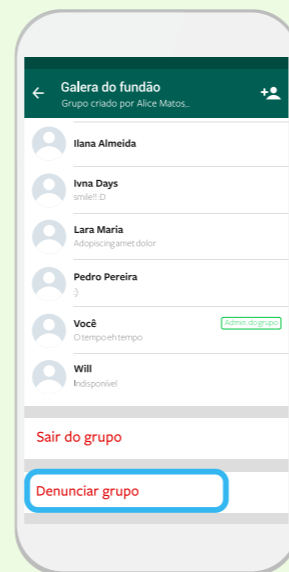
Galera do fundão
Grupo criado por Alice Matos...

Ilana Almeida

Ivna Days
smile!! :D

Lara Maria
Adopiscing amet dolor

Pedro Pereira
:)

Você
O tempo eh tempo
Admin. do grupo

Will
Indisponível

Sair do grupo

Denunciar grupo